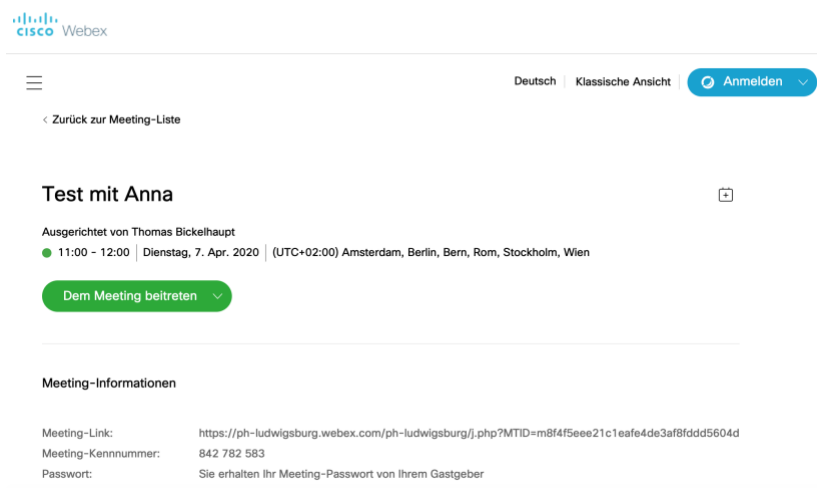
cisco Webex

Deutsch | Klassische Ansicht | Anmelden

< Zurück zur Meeting-Liste

Test mit Anna

Ausgerichtet von Thomas Bickelhaupt
11:00 - 12:00 | Dienstag, 7. Apr. 2020 | (UTC+02:00) Amsterdam, Berlin, Bern, Rom, Stockholm, Wien

Dem Meeting beitreten

Meeting-Informationen

| | |
|---|---|
| Meeting-Link: | https://ph-ludwigsburg.webex.com/ph-ludwigsburg/j.php?MTID=m8f4f5eee21c1eafe4de3af8fddd5604d |
| Meeting-Kennnummer: | 842 782 583 |
| Passwort: | Sie erhalten Ihr Meeting-Passwort von Ihrem Gastgeber |